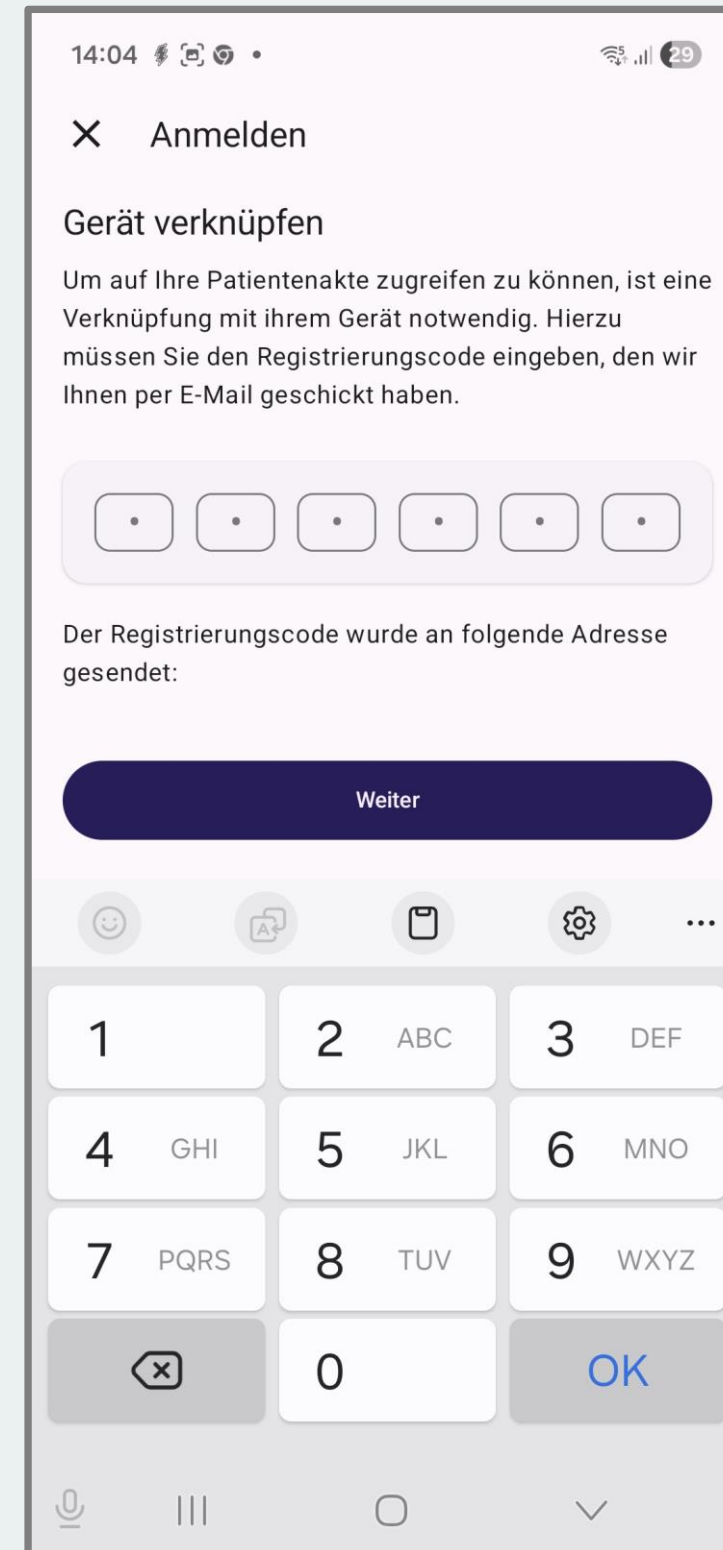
14:04

29

Anmelden

Gerät verknüpfen

Um auf Ihre Patientenakte zugreifen zu können, ist eine Verknüpfung mit ihrem Gerät notwendig. Hierzu müssen Sie den Registrierungscode eingeben, den wir Ihnen per E-Mail geschickt haben.

Der Registrierungscode wurde an folgende Adresse gesendet:

Weiter

...

| 1 | 2 ABC | 3 DEF |
|---|---|---|
| 4 GHI | 5 JKL | 6 MNO |
| 7 PQRS | 8 TUV | 9 WXYZ |
| | 0 | OK |